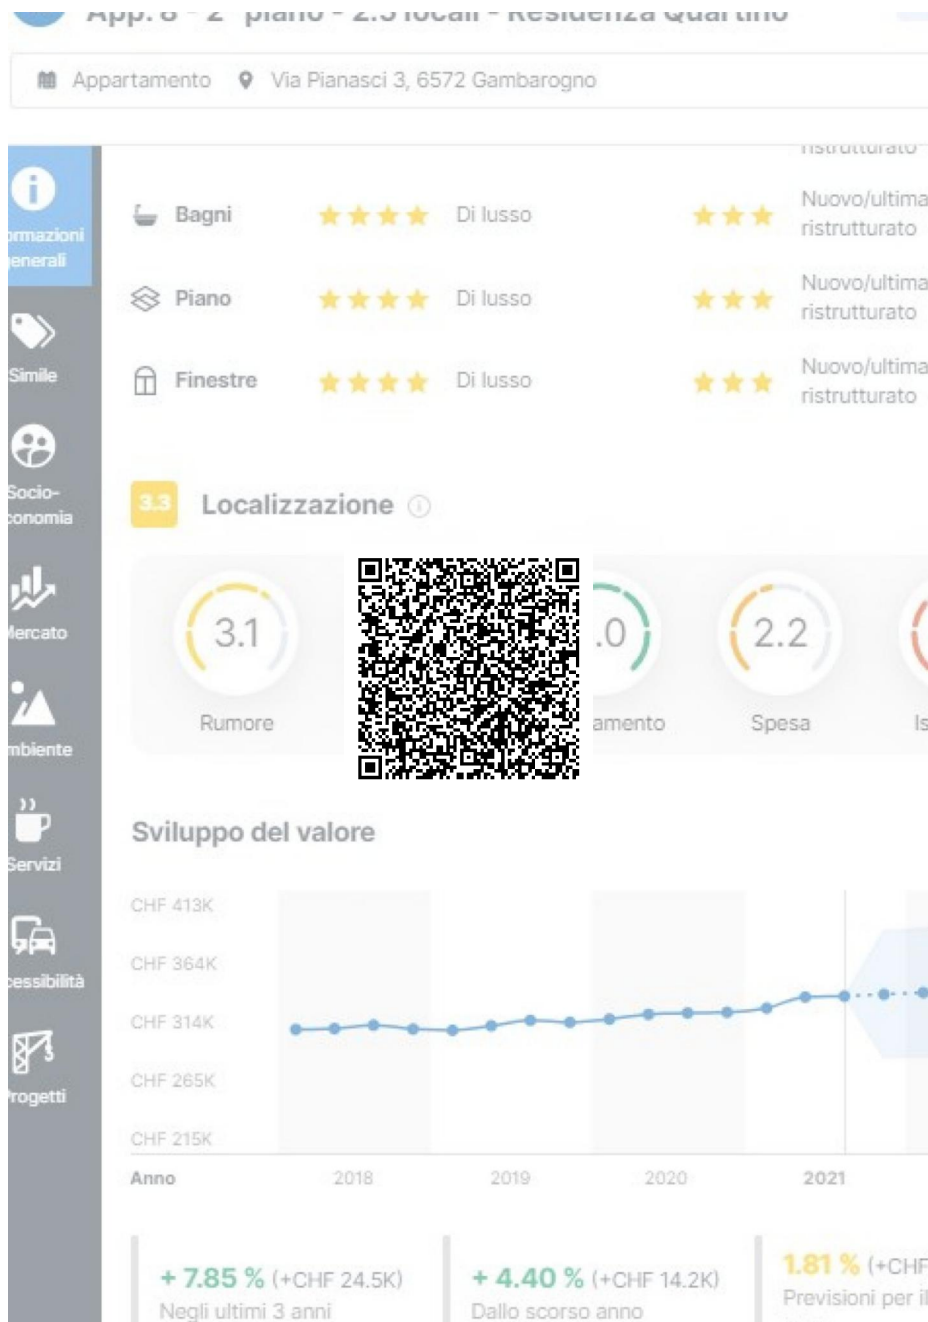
App. 8 - 2° piano - 2.5 locali - Residenza Quartino

Appartamento Via Pianasci 3, 6572 Gambarogno

ristrutturato

ormazioni generali

Simile

Socioeconomia

Mercato

mbiente

Servizi

cessibilità

rogetti

Bagni ★★★★ Di lusso ★★★ Nuovo/ultima ristrutturato

Piano ★★★★ Di lusso ★★★ Nuovo/ultima ristrutturato

Finestre ★★★★ Di lusso ★★★ Nuovo/ultima ristrutturato

3.3 Localizzazione

3.1 Rumore

.0 amento

2.2 Spesa

Is

Sviluppo del valore

CHF 413K
CHF 364K
CHF 314K
CHF 265K
CHF 215K

Anno 2018 2019 2020 2021

+ 7.85 % (+CHF 24.5K) Negli ultimi 3 anni

+ 4.40 % (+CHF 14.2K) Dallo scorso anno

1.81 % (+CHF Previsioni per il